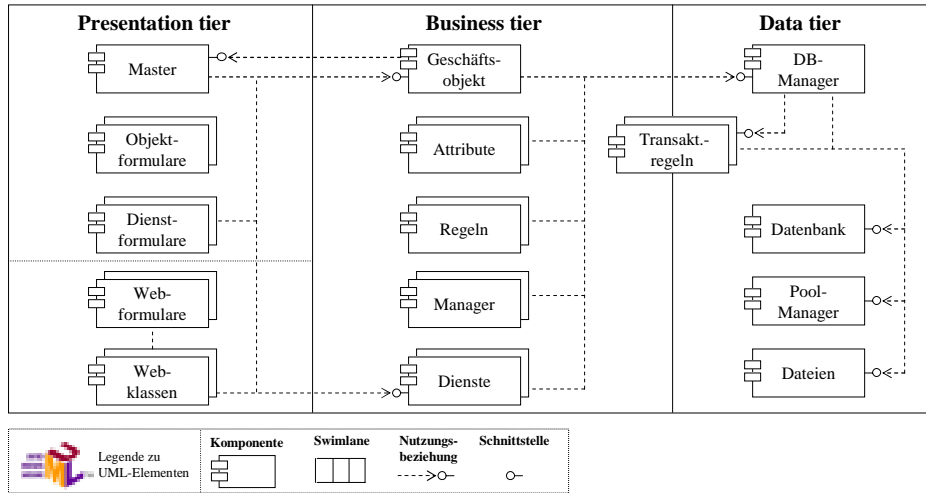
Presentation tier

Master

Objektformulare

Dienstformulare

Webformulare

Webklassen

Business tier

Geschäftsobjekt

Attribute

Regeln

Manager

Dienste

Transakt.-regeln

Data tier

DB-Manager

Datenbank

Pool-Manager

Dateien

Legende zu UML-Elementen

Komponente

Swimlane

Nutzungsbeziehung

Schnittstelle